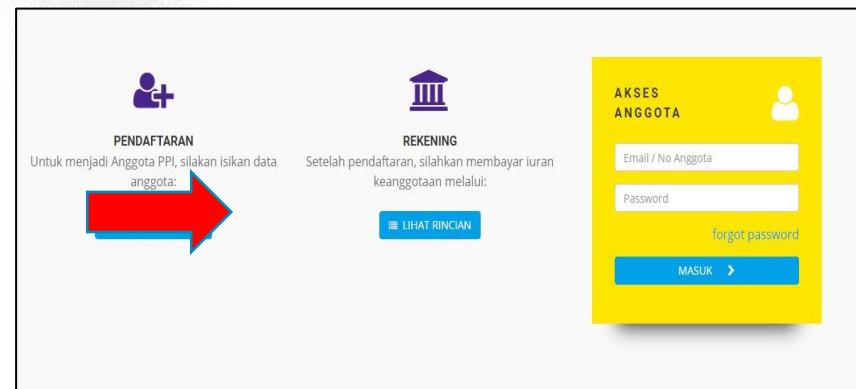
PENDAFTARAN
Untuk menjadi Anggota PPI, silakan isikan data anggota:

REKENING
Setelah pendaftaran, silahkan membayar iuran keanggotaan melalui:

LIHAT RINCIAN

AKSES ANGGOTA

Email / No Anggota

Password

forgot password

MASUK